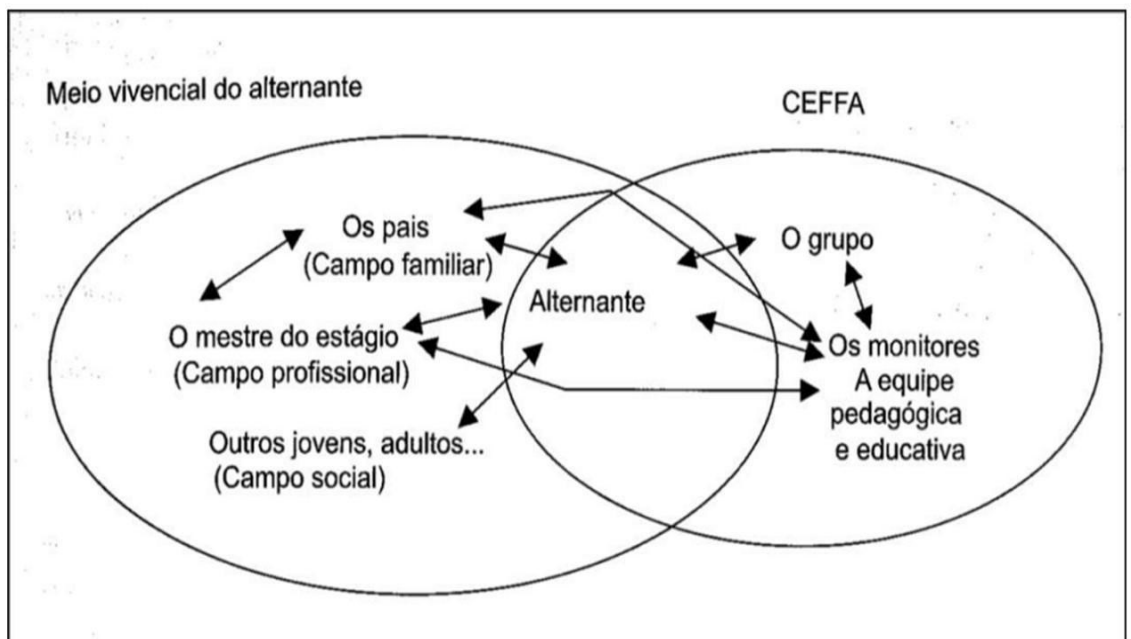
Meio vivencial do alternante

CEFFA

Os pais
(Campo familiar)

O grupo

Alternante

O mestre do estágio
(Campo profissional)

Os monitores
A equipe
pedagógica
e educativa

Outros jovens, adultos...
(Campo social)